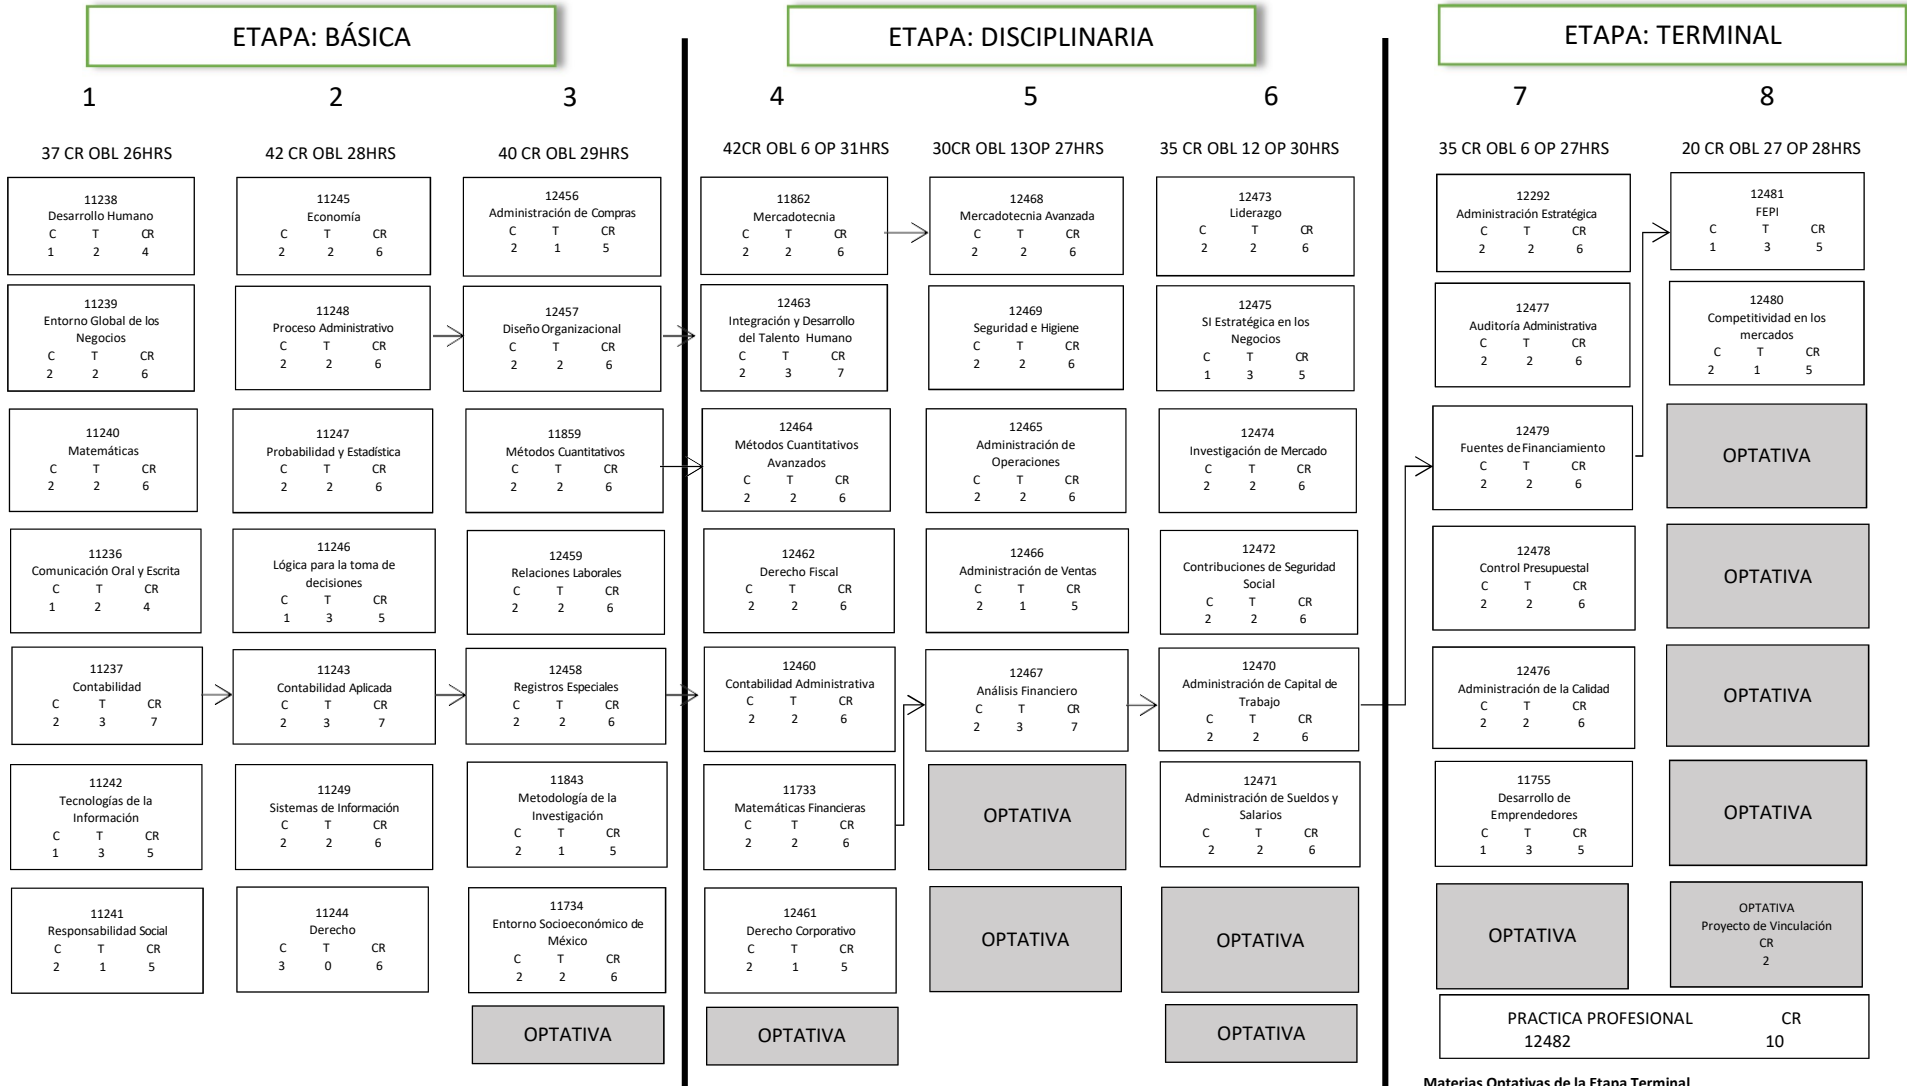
ETAPA: BÁSICA

1

37 CR OBL 26HRS

11238
Desarrollo Humano
C T CR
1 2 4

11239
Entorno Global de los Negocios
C T CR
2 2 6

11240
Matemáticas
C T CR
2 2 6

11236
Comunicación Oral y Escrita
C T CR
1 2 4

11237
Contabilidad
C T CR
2 3 7

11242
Tecnologías de la Información
C T CR
1 3 5

11241
Responsabilidad Social
C T CR
2 1 5

2

42 CR OBL 28HRS

11245
Economía
C T CR
2 2 6

11248
Proceso Administrativo
C T CR
2 2 6

11247
Probabilidad y Estadística
C T CR
2 2 6

11246
Lógica para la toma de decisiones
C T CR
1 3 5

11243
Contabilidad Aplicada
C T CR
2 3 7

11249
Sistemas de Información
C T CR
2 2 6

11244
Derecho
C T CR
3 0 6

3

40 CR OBL 29HRS

12456
Administración de Compras
C T CR
2 1 5

12457
Diseño Organizacional
C T CR
2 2 6

11859
Métodos Cuantitativos
C T CR
2 2 6

12459
Relaciones Laborales
C T CR
2 2 6

12458
Registros Especiales
C T CR
2 2 6

11843
Metodología de la Investigación
C T CR
2 1 5

11734
Entorno Socioeconómico de México
C T CR
2 2 6

OPTATIVA

ETAPA: DISCIPLINARIA

4

42CR OBL 6 OP 31HRS

11862
Mercadotecnia
C T CR
2 2 6

12463
Integración y Desarrollo del Talento Humano
C T CR
2 3 7

12464
Métodos Cuantitativos Avanzados
C T CR
2 2 6

12462
Derecho Fiscal
C T CR
2 2 6

12460
Contabilidad Administrativa
C T CR
2 2 6

11733
Matemáticas Financieras
C T CR
2 2 6

12461
Derecho Corporativo
C T CR
2 1 5

OPTATIVA

5

30CR OBL 13OP 27HRS

12468
Mercadotecnia Avanzada
C T CR
2 2 6

12469
Seguridad e Higiene
C T CR
2 2 6

12465
Administración de Operaciones
C T CR
2 2 6

12466
Administración de Ventas
C T CR
2 1 5

12467
Análisis Financiero
C T CR
2 3 7

OPTATIVA

OPTATIVA

6

35 CR OBL 12 OP 30HRS

12473
Liderazgo
C T CR
2 2 6

12475
SI Estratégica en los Negocios
C T CR
1 3 5

12474
Investigación de Mercado
C T CR
2 2 6

12472
Contribuciones de Seguridad Social
C T CR
2 2 6

12470
Administración de Capital de Trabajo
C T CR
2 2 6

12471
Administración de Sueldos y Salarios
C T CR
2 2 6

OPTATIVA

OPTATIVA

ETAPA: TERMINAL

7

35 CR OBL 6 OP 27HRS

12292
Administración Estratégica
C T CR
2 2 6

12477
Auditoría Administrativa
C T CR
2 2 6

12479
Fuentes de Financiamiento
C T CR
2 2 6

12478
Control Presupuestal
C T CR
2 2 6

12476
Administración de la Calidad
C T CR
2 2 6

11755
Desarrollo de Emprendedores
C T CR
1 3 5

OPTATIVA

8

20 CR OBL 27 OP 28HRS

12481
FEPI
C T CR
1 3 5

12480
Competitividad en los mercados
C T CR
2 1 5

OPTATIVA

OPTATIVA

OPTATIVA

OPTATIVA

OPTATIVA
Proyecto de Vinculación
CR
2

PRACTICA PROFESIONAL CR
12482 10

Materias Optativas de la Etapa Terminal